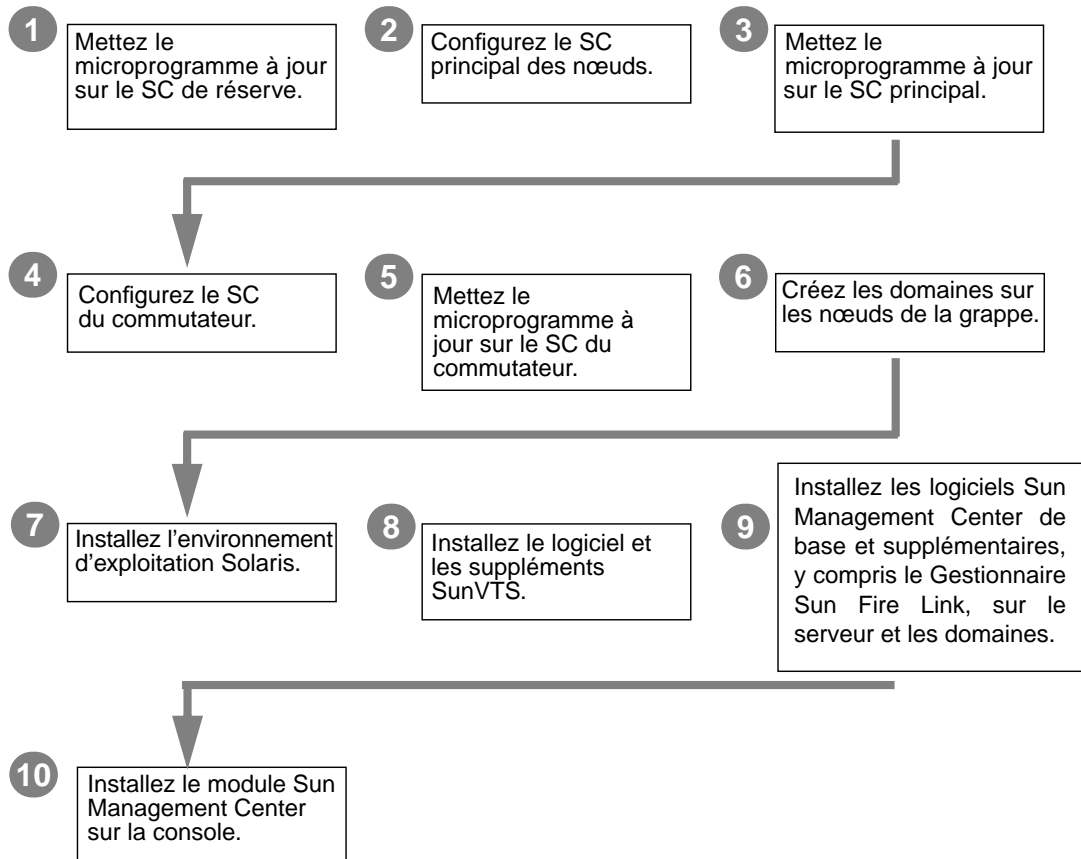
1
Mettez le microprogramme à jour sur le SC de réserve.

2
Configurez le SC principal des nœuds.

3
Mettez le microprogramme à jour sur le SC principal.

4
Configurez le SC du commutateur.

5
Mettez le microprogramme à jour sur le SC du commutateur.

6
Créez les domaines sur les nœuds de la grappe.

7
Installez l'environnement d'exploitation Solaris.

8
Installez le logiciel et les suppléments SunVTS.

9
Installez les logiciels Sun Management Center de base et supplémentaires, y compris le Gestionnaire Sun Fire Link, sur le serveur et les domaines.

10
Installez le module Sun Management Center sur la console.